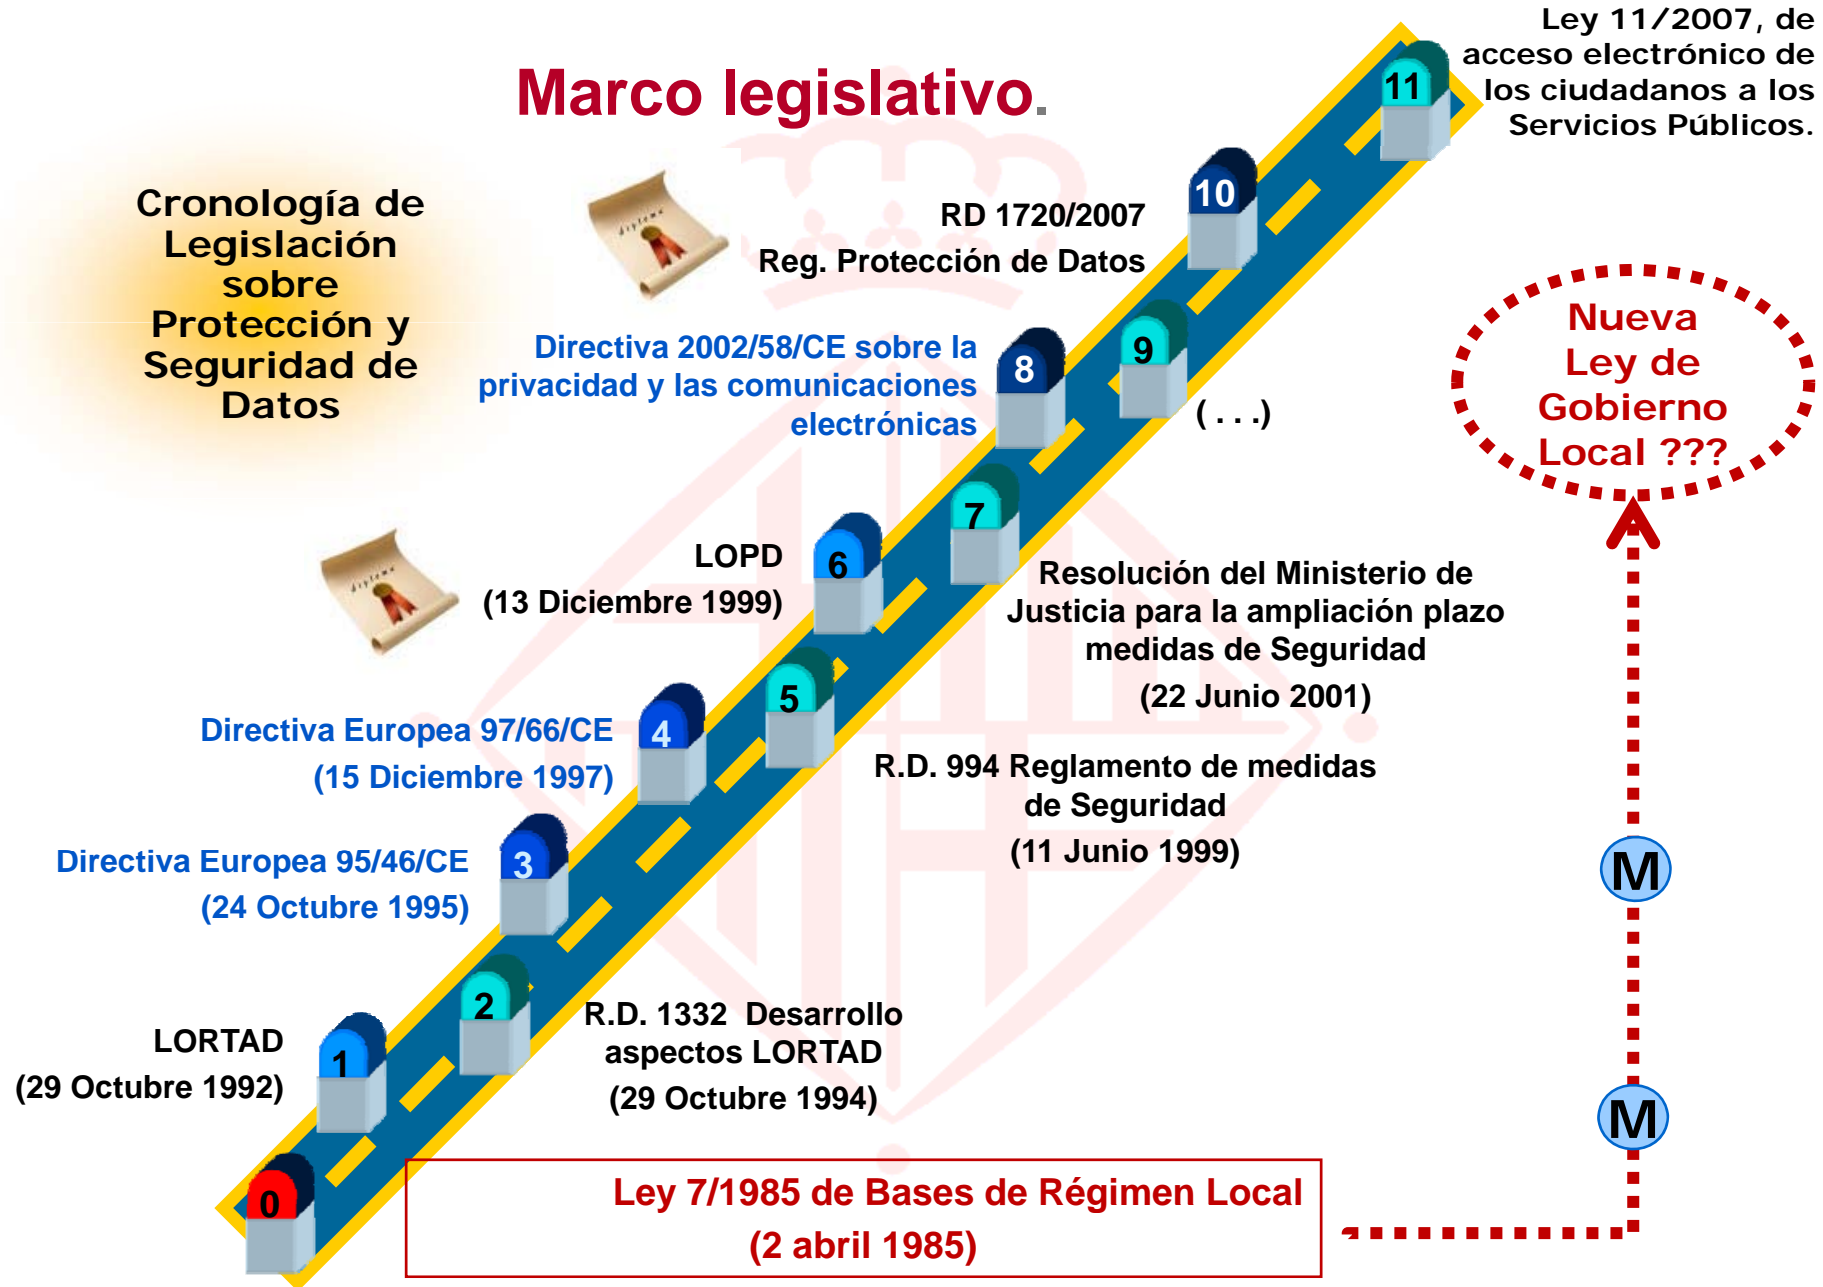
Marco legislativo.

Cronología de Legislación sobre Protección y Seguridad de Datos

Ley 11/2007, de acceso electrónico de los ciudadanos a los Servicios Públicos.

11

RD 1720/2007

Reg. Protección de Datos

10

Directiva 2002/58/CE sobre la privacidad y las comunicaciones electrónicas

8

9

( . . .)

Nueva Ley de Gobierno Local ???

LOPD

(13 Diciembre 1999)

6

7

Resolución del Ministerio de Justicia para la ampliación plazo medidas de Seguridad

(22 Junio 2001)

Directiva Europea 97/66/CE

(15 Diciembre 1997)

4

5

R.D. 994 Reglamento de medidas de Seguridad

(11 Junio 1999)

Directiva Europea 95/46/CE

(24 Octubre 1995)

3

M

2

R.D. 1332 Desarrollo aspectos LORTAD

(29 Octubre 1994)

LORTAD

(29 Octubre 1992)

1

M

0

Ley 7/1985 de Bases de Régimen Local

(2 abril 1985)